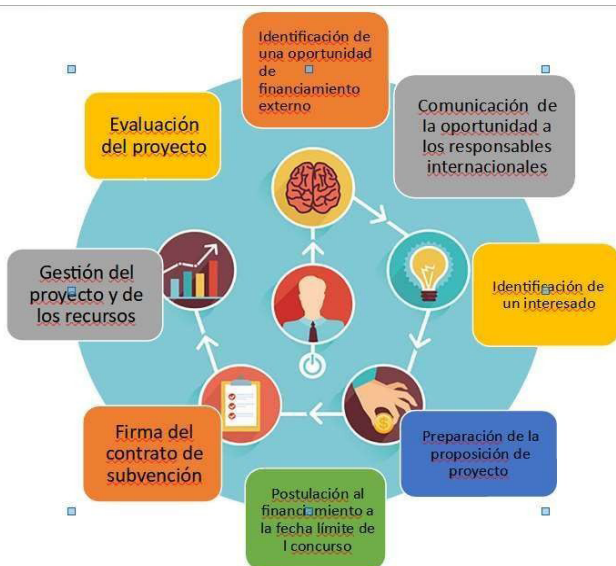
Identificación de una oportunidad de financiamiento externo

Comunicación de la oportunidad a los responsables internacionales

Identificación de un interesado

Preparación de la proposición de proyecto

Postulación al financiamiento a la fecha límite de l concurso

Firma del contrato de subvención

Gestión del proyecto y de los recursos

Evaluación del proyecto